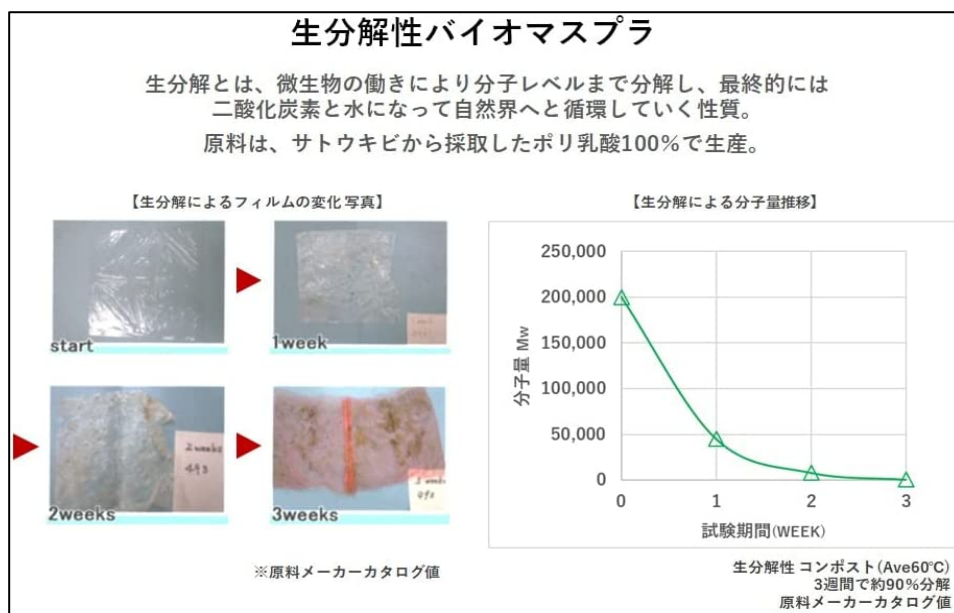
生分解性バイオマスプラ

生分解とは、微生物の働きにより分子レベルまで分解し、最終的には二酸化炭素と水になって自然界へと循環していく性質。

原料は、サトウキビから採取したポリ乳酸100%で生産。

【生分解によるフィルムの変化 写真】

start

1week

2weeks

2weeks 49g

3weeks

※原料メーカーカタログ値

【生分解による分子量推移】

250,000
200,000
150,000
100,000
50,000
0

分子量 Mw

0 1 2 3

試験期間(WEEK)

生分解性 コンポスト(Ave60℃)
3週間で約90%分解
原料メーカーカタログ値